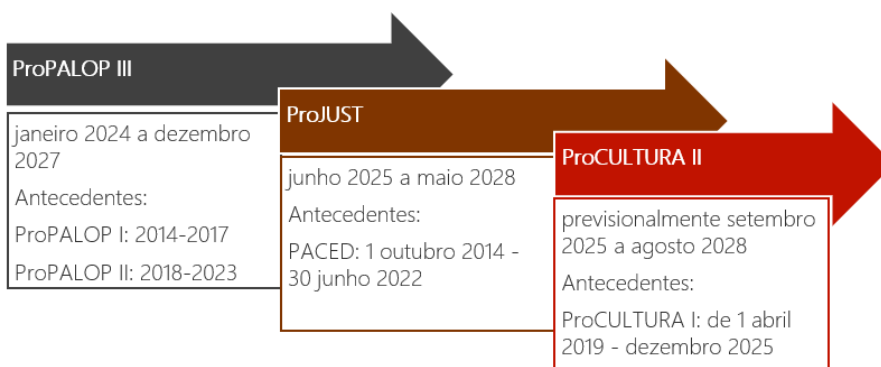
ProPALOP III

janeiro 2024 a dezembro 2027

Antecedentes:

ProPALOP I: 2014-2017

ProPALOP II: 2018-2023

ProJUST

junho 2025 a maio 2028

Antecedentes:

PACED: 1 outubro 2014 - 30 junho 2022

ProCULTURA II

previsionalmente setembro 2025 a agosto 2028

Antecedentes:

ProCULTURA I: de 1 abril 2019 - dezembro 2025